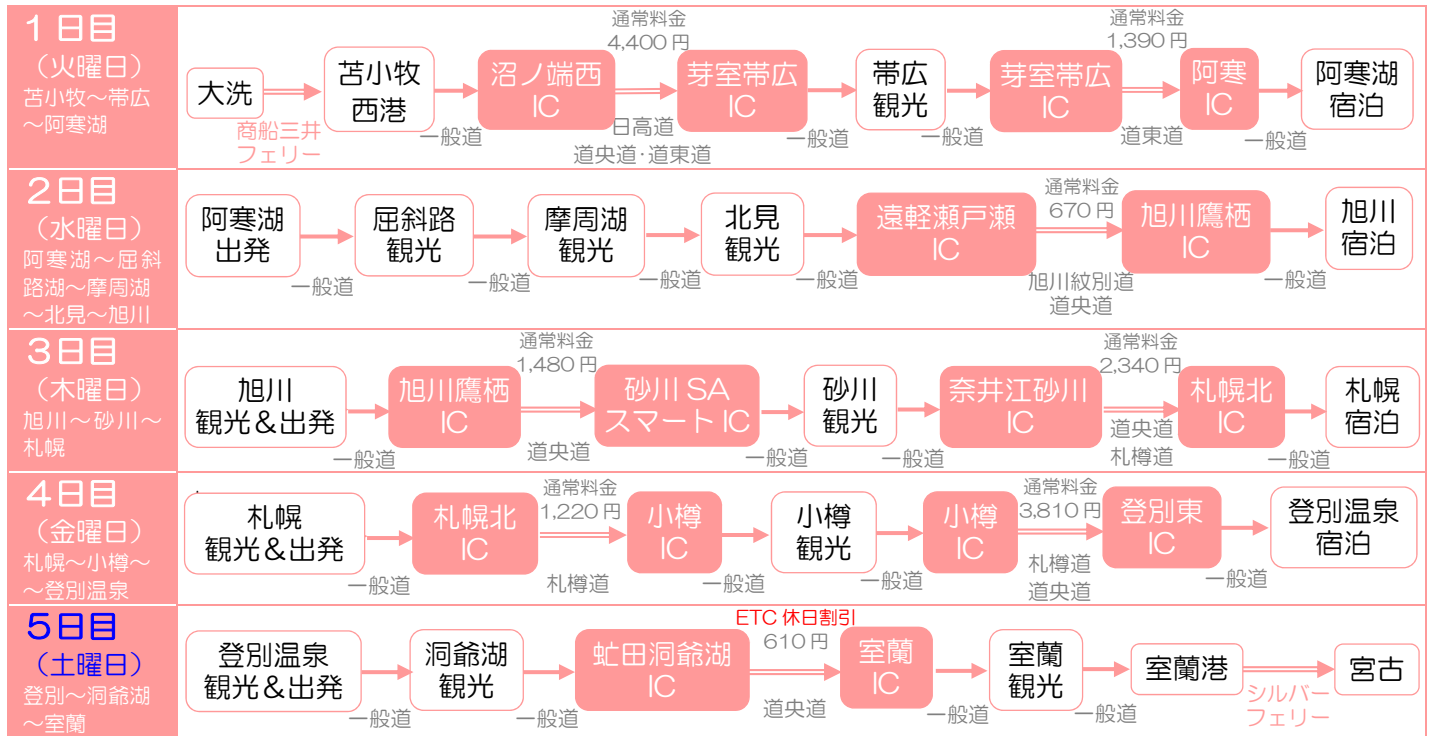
1日目
（火曜日）
苫小牧～帯広～阿寒湖

大洗
商船三井フェリー
苫小牧西港
一般道
沼ノ端西IC
通常料金 4,400円
日高道
道央道・道東道
芽室帯広IC
一般道
帯広観光
一般道
芽室帯広IC
通常料金 1,390円
道東道
阿寒IC
一般道
阿寒湖宿泊

2日目
（水曜日）
阿寒湖～屈斜路湖～摩周湖～北見～旭川

阿寒湖出発
一般道
屈斜路観光
一般道
摩周湖観光
一般道
北見観光
一般道
遠軽瀬戸瀬IC
通常料金 670円
旭川紋別道
道央道
旭川鷹栖IC
一般道
旭川宿泊

3日目
（木曜日）
旭川～砂川～札幌

旭川観光＆出発
一般道
旭川鷹栖IC
通常料金 1,480円
道央道
砂川SAスマートIC
一般道
砂川観光
一般道
奈井江砂川IC
通常料金 2,340円
道央道
札樽道
札幌北IC
一般道
札幌宿泊

4日目
（金曜日）
札幌～小樽～～登別温泉

札幌観光＆出発
一般道
札幌北IC
通常料金 1,220円
札樽道
小樽IC
一般道
小樽観光
一般道
小樽IC
通常料金 3,810円
札樽道
道央道
登別東IC
一般道
登別温泉宿泊

5日目
（土曜日）
登別～洞爺湖～室蘭

登別温泉観光＆出発
一般道
洞爺湖観光
一般道
虻田洞爺湖IC
ETC 休日割引 610円
道央道
室蘭IC
一般道
室蘭観光
一般道
室蘭港
シルバーフェリー
宮古